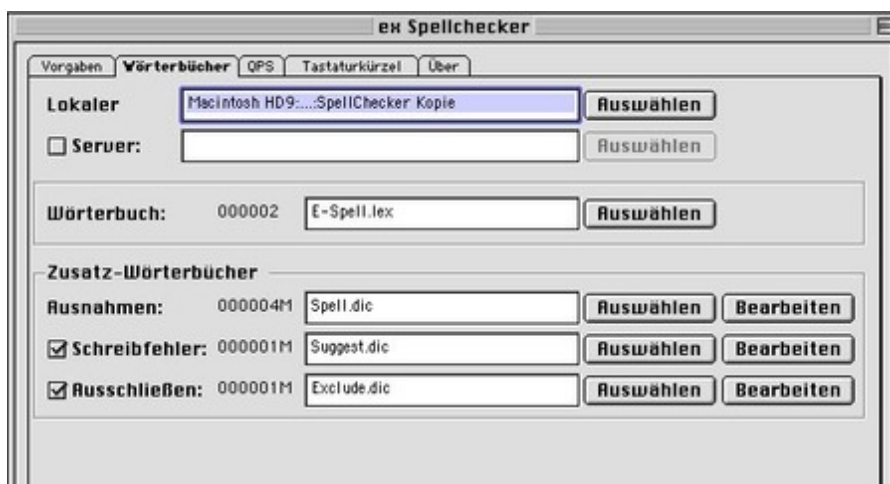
ex Spellchecker

Vorgaben | Wörterbücher | QPS | Tastaturkürzel | Über

Lokaler Macintosh HD9:...:SpellChecker Kopie Auswählen

☐ Server: Auswählen

Wörterbuch: 000002 E-Spell.lex Auswählen

Zusatz-Wörterbücher

Ausnahmen: 000004M Spell.dic Auswählen Bearbeiten

☑ Schreibfehler: 000001M Suggest.dic Auswählen Bearbeiten

☑ Ausschließen: 000001M Exclude.dic Auswählen Bearbeiten